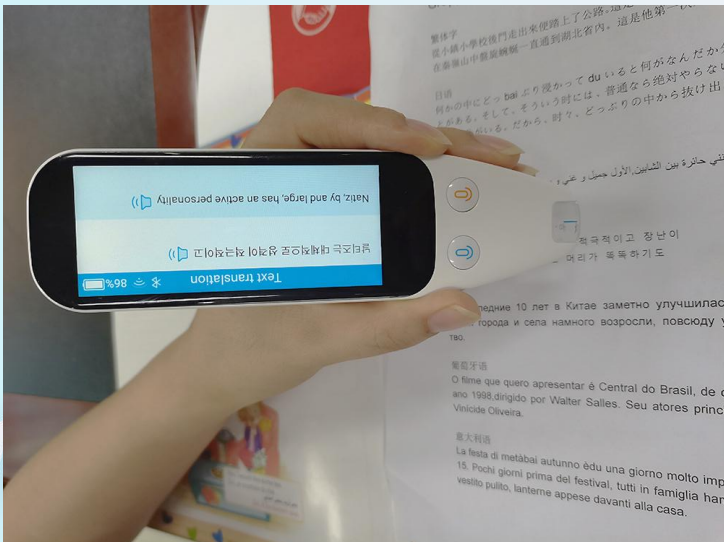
繁体字
很小鎮小學校後門走出來便踏上了公路，這是他第一
在秦嶺山中蜿蜒蜿蜒一直通到湖北省內。

日語
何かの中にどっぷり浸かって du いると何がなんだか
かある。そして、そういう時には、普通なら絶対やらな
いるいる。だから、時々、どっぷりの中から抜け出

Text translation
86%
넬리즈는 대체적으로 성격이 적극적이고 ◁)
Natiz, by and large, has an active personality ◁)

적극적이고 장난이
머리가 똑똑하기도

...едние 10 лет в Китае заметно улучшилас
города и села намного возросли, повсюду
тво.

葡萄牙语
O filme que quero apresentar é Central do Brasil, de
ano 1998,dirigido por Walter Salles. Seu atores princ
Vinicide Oliveira.

意大利语
La festa di metàbai autunno èdu una giorno molto imp
15. Pochi giorni prima del festival, tutti in famiglia han
vestito pulito, lanterne appese davanti alla casa.